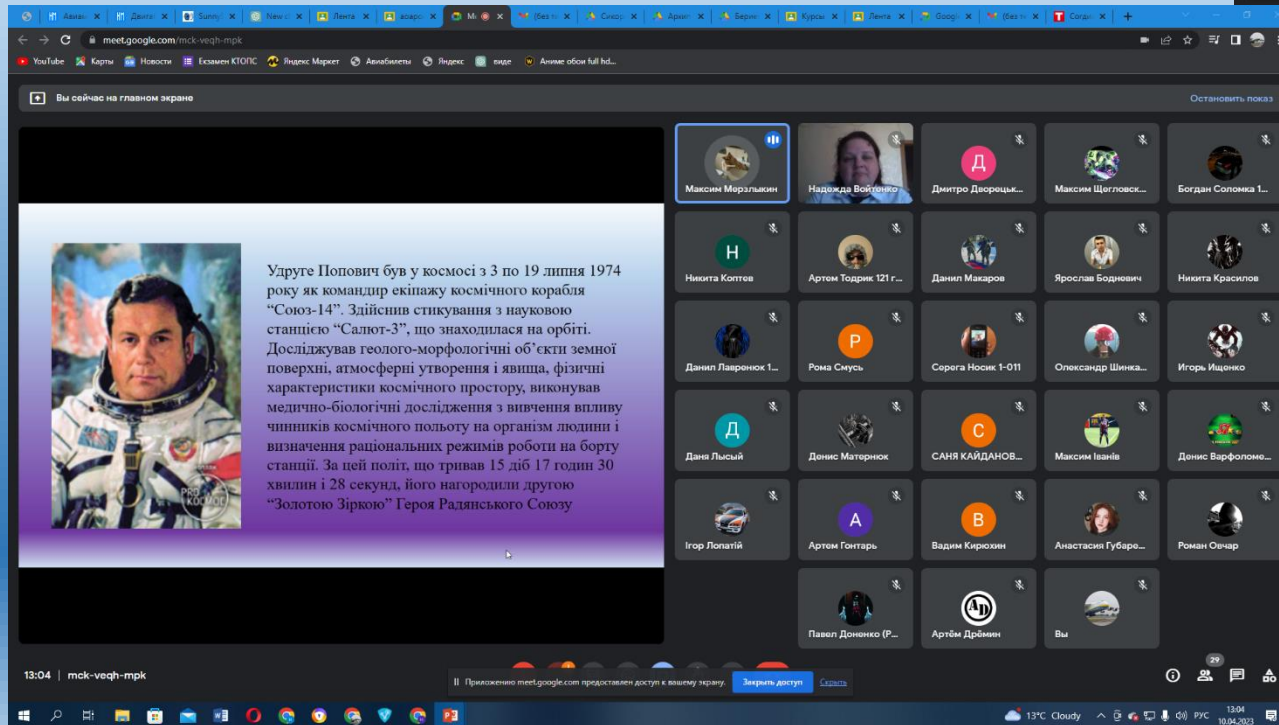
Авиас | Двигат | Sunny | New | Лента | acapc | Mi | (Без | Сикор | Архип | Берин | Курсы | Лента | Googl | (Без | Согдн

meet.google.com/mck-veqh-mpk

YouTube Карты Новости Екзамен КТОПС Яндекс Маркет Авиабилеты Яндекс виде Аниме обои full hd...

Вы сейчас на главном экране

Остановить показ

Удруге Попович був у космосі з 3 по 19 липня 1974 року як командир екіпажу космічного корабля "Союз-14". Здійснив стикування з науковою станцією "Салют-3", що знаходилася на орбіті. Досліджував геолого-морфологічні об'єкти земної поверхні, атмосферні утворення і явища, фізичні характеристики космічного простору, виконував медично-біологічні дослідження з вивчення впливу чинників космічного польоту на організм людини і визначення раціональних режимів роботи на борту станції. За цей політ, що тривав 15 діб 17 годин 30 хвилин і 28 секунд, його нагородили другою "Золотою Зіркою" Героя Радянського Союзу

Максим Мерзлыкин
Надежда Войтенко
Д
Дмитро Дворецьк...
Максим Щегловск...
Богдан Соломка 1...
Н
Никита Коптев
Артем Тодрик 121 г...
Данил Макаров
Ярослав Бодневич
Никита Красилов
Данил Лавренюк 1...
Р
Рома Смусь
Серега Носик 1-011
Олександр Шинка...
Игорь Ищенко
Д
Даня Лысый
Денис Матернюк
С
САНЯ КАЙДАНОВ...
Максим Іванів
Денис Варфоломе...
Ігор Лопатій
А
Артем Гонтарь
В
Вадим Кирюхин
Анастасия Губаре...
Роман Овчар
Павел Доненко (Р...
Артём Дрёмин
Вы

13:04 | mck-veqh-mpk

Приложению meet.google.com предоставлен доступ к вашему экрану.
Закрыть доступ
Скрыть

29

13°C Cloudy
РУС
13:04
10.04.2023